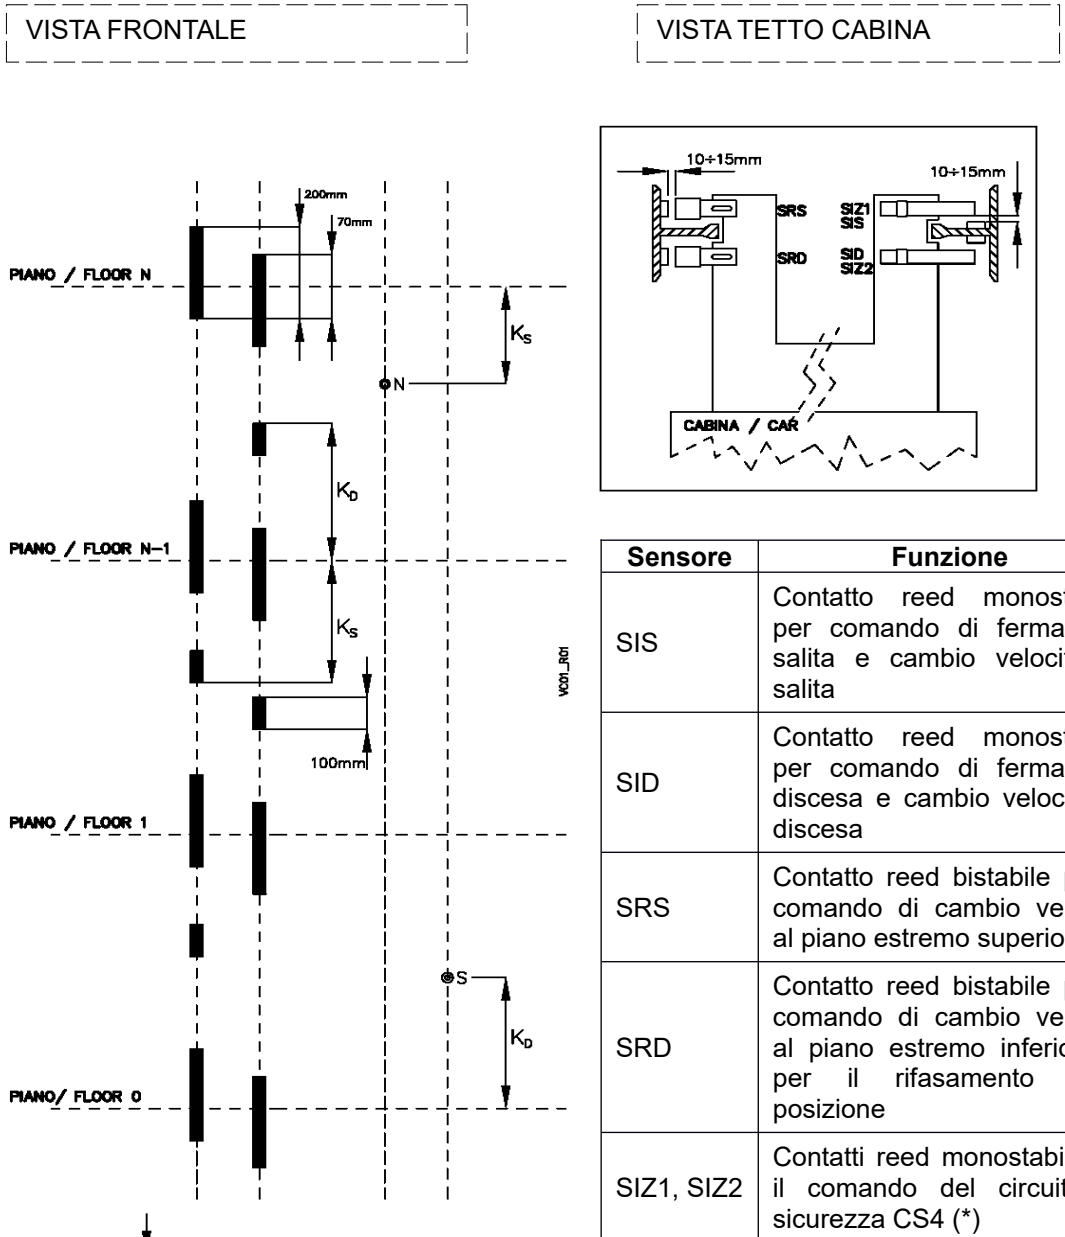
VISTA FRONTALE

VISTA TETTO CABINA

200mm
70mm
PIANO / FLOOR N
$K_S$
N
$K_D$
PIANO / FLOOR N-1
$K_S$
100mm
PIANO / FLOOR 1
S
$K_D$
PIANO/ FLOOR 0

VC01_R01

10÷15mm
10÷15mm
SRS
SRD
SIZ1
SIS
SID
SIZ2
CABINA / CAR

| Sensore | Funzione |
|---|---|
| SIS | Contatto reed monost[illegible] per comando di ferma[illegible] salita e cambio veloci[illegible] salita |
| SID | Contatto reed monost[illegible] per comando di ferma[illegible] discesa e cambio veloc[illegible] discesa |
| SRS | Contatto reed bistabile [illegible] comando di cambio ve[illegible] al piano estremo superio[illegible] |
| SRD | Contatto reed bistabile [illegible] comando di cambio ve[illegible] al piano estremo inferio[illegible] per il rifasamento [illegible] posizione |
| SIZ1, SIZ2 | Contatti reed monostabi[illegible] il comando del circui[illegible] sicurezza CS4 (*) |